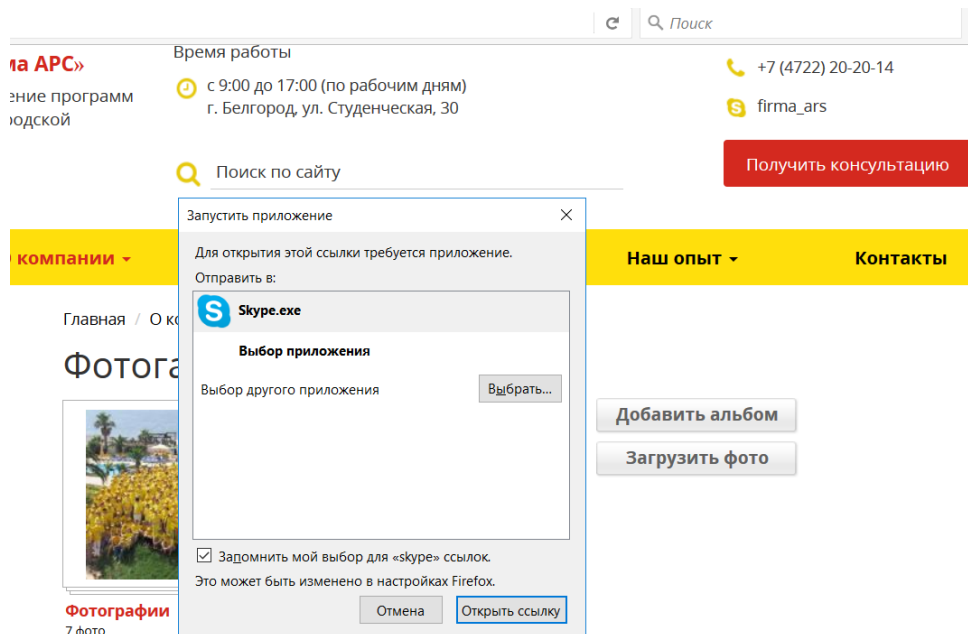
Поиск

ма АРС»
ение программ
родской

Время работы
с 9:00 до 17:00 (по рабочим дням)
г. Белгород, ул. Студенческая, 30

+7 (4722) 20-20-14
firma_ars

Поиск по сайту

Получить консультацию

компании
Наш опыт
Контакты

Главная / О ко

Фотога

Фотографии
7 фото

Добавить альбом
Загрузить фото

Запустить приложение
Для открытия этой ссылки требуется приложение.
Отправить в:
Skype.exe
Выбор приложения
Выбор другого приложения
Выбрать...
Запомнить мой выбор для «skype» ссылок.
Это может быть изменено в настройках Firefox.
Отмена
Открыть ссылку